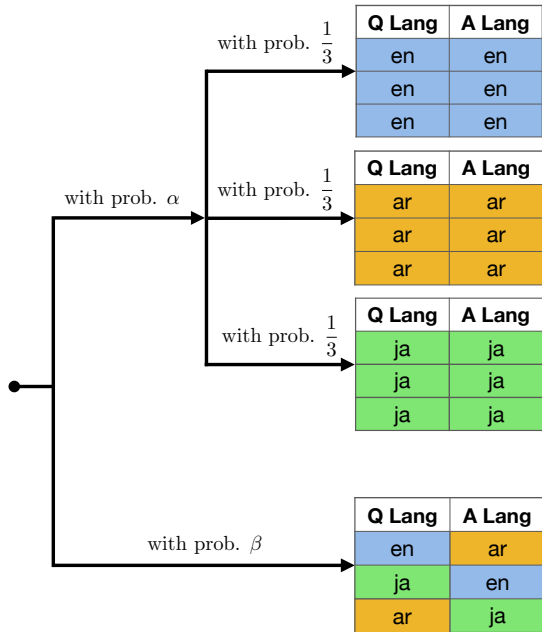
with prob. $\alpha$

with prob. $\frac{1}{3}$

| Q Lang | A Lang |
|---|---|
| en | en |
| en | en |
| en | en |

with prob. $\frac{1}{3}$

| Q Lang | A Lang |
|---|---|
| ar | ar |
| ar | ar |
| ar | ar |

with prob. $\frac{1}{3}$

| Q Lang | A Lang |
|---|---|
| ja | ja |
| ja | ja |
| ja | ja |

with prob. $\beta$

| Q Lang | A Lang |
|---|---|
| en | ar |
| ja | en |
| ar | ja |